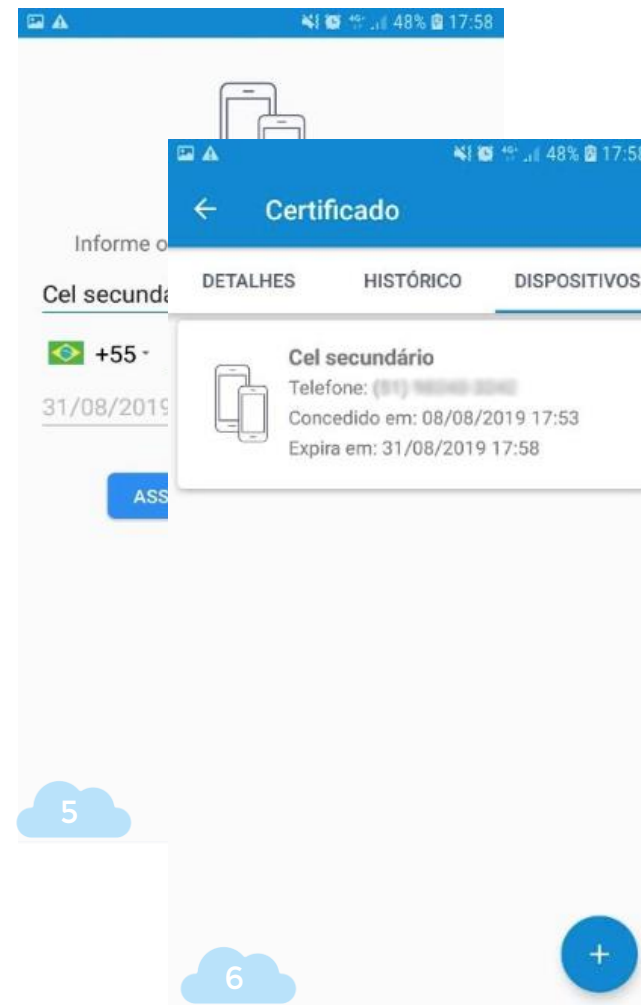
48% 17:58

Informe o

Cel secunda

+55

31/08/2019

ASS

5

48% 17:58

Certificado

DETALHES

HISTÓRICO

DISPOSITIVOS

Cel secundário

Telefone: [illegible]

Concedido em: 08/08/2019 17:53

Expira em: 31/08/2019 17:58

6

+